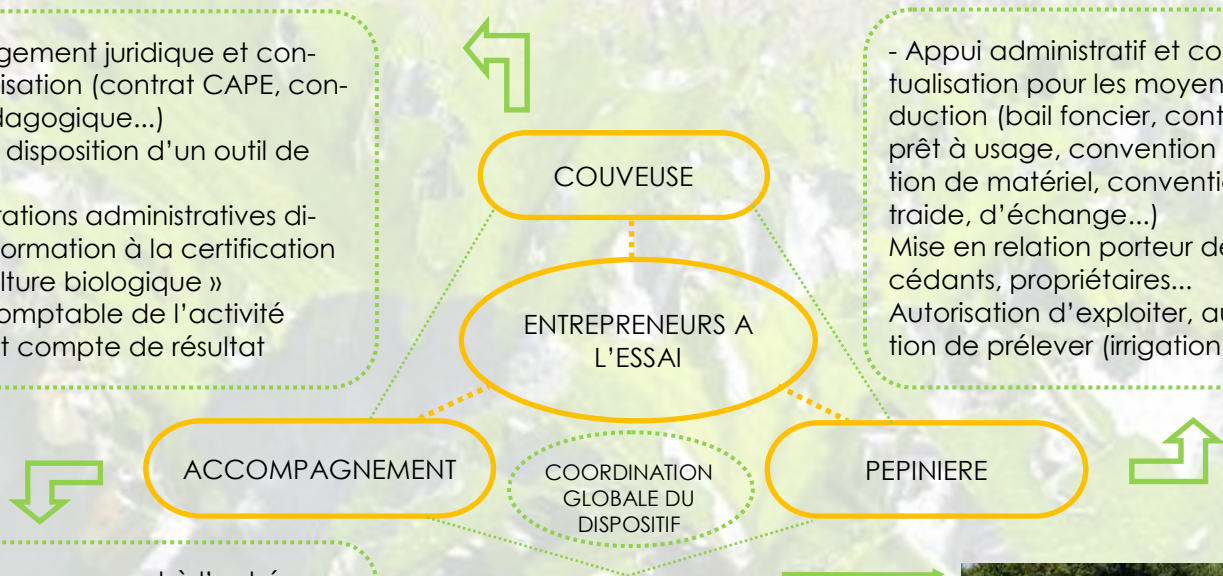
gement juridique et contisation (contrat CAPE, condagogique...)
disposition d'un outil de

rations administratives diormation à la certification
lture biologique »
omptable de l'activité
t compte de résultat

COUVEUSE

ENTREPRENEURS A L'ESSAI

- Appui administratif et cotualisation pour les moyenduction (bail foncier, contprêt à usage, convention tion de matériel, conventitraide, d'échange...)
Mise en relation porteur decédants, propriétaires...
Autorisation d'exploiter, aution de prélever (irrigation

ACCOMPAGNEMENT

COORDINATION GLOBALE DU DISPOSITIF

PEPINIERE